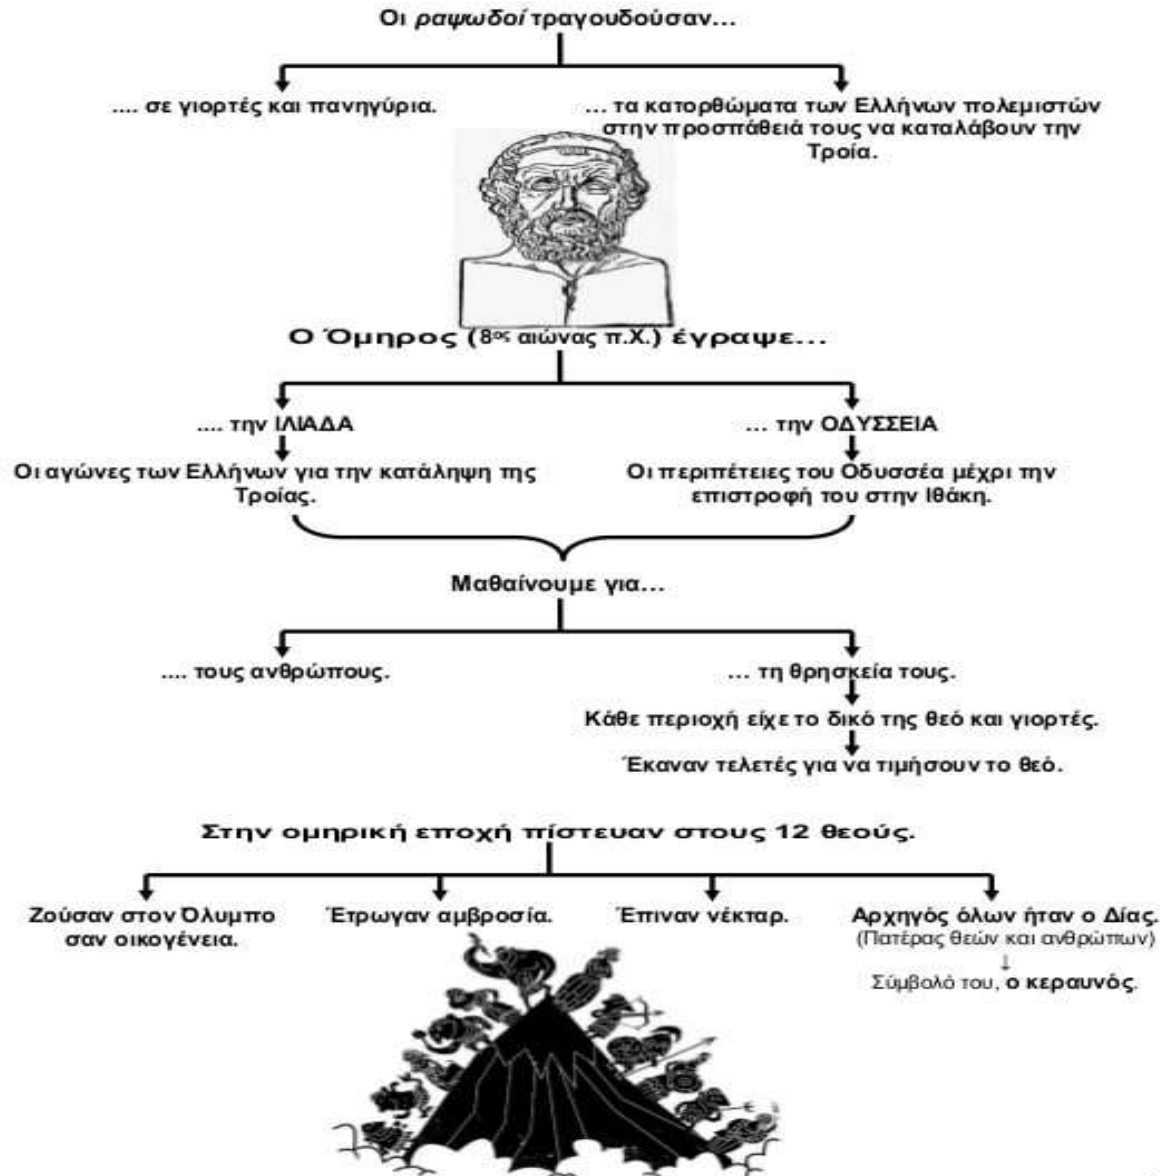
Οι *ραψωδοί* τραγουδούσαν...

.... σε γιορτές και πανηγύρια.

... τα κατορθώματα των Ελλήνων πολεμιστών στην προσπάθειά τους να καταλάβουν την Τροία.

Ο Όμηρος ($8^{ος}$ αιώνας π.Χ.) έγραψε...

.... την ΙΛΙΑΔΑ

Οι αγώνες των Ελλήνων για την κατάληψη της Τροίας.

... την ΟΔΥΣΣΕΙΑ

Οι περιπέτειες του Οδυσσέα μέχρι την επιστροφή του στην Ιθάκη.

Μαθαίνουμε για...

.... τους ανθρώπους.

... τη θρησκεία τους.

Κάθε περιοχή είχε το δικό της θεό και γιορτές.

Έκαναν τελετές για να τιμήσουν το θεό.

Στην ομηρική εποχή πίστευαν στους 12 θεούς.

Ζούσαν στον Όλυμπο σαν οικογένεια.

Έτρωγαν αμβροσία.

Έπιναν νέκταρ.

Αρχηγός όλων ήταν ο Δίας.
(Πατέρας θεών και ανθρώπων)

Σύμβολό του, **ο κεραυνός**.